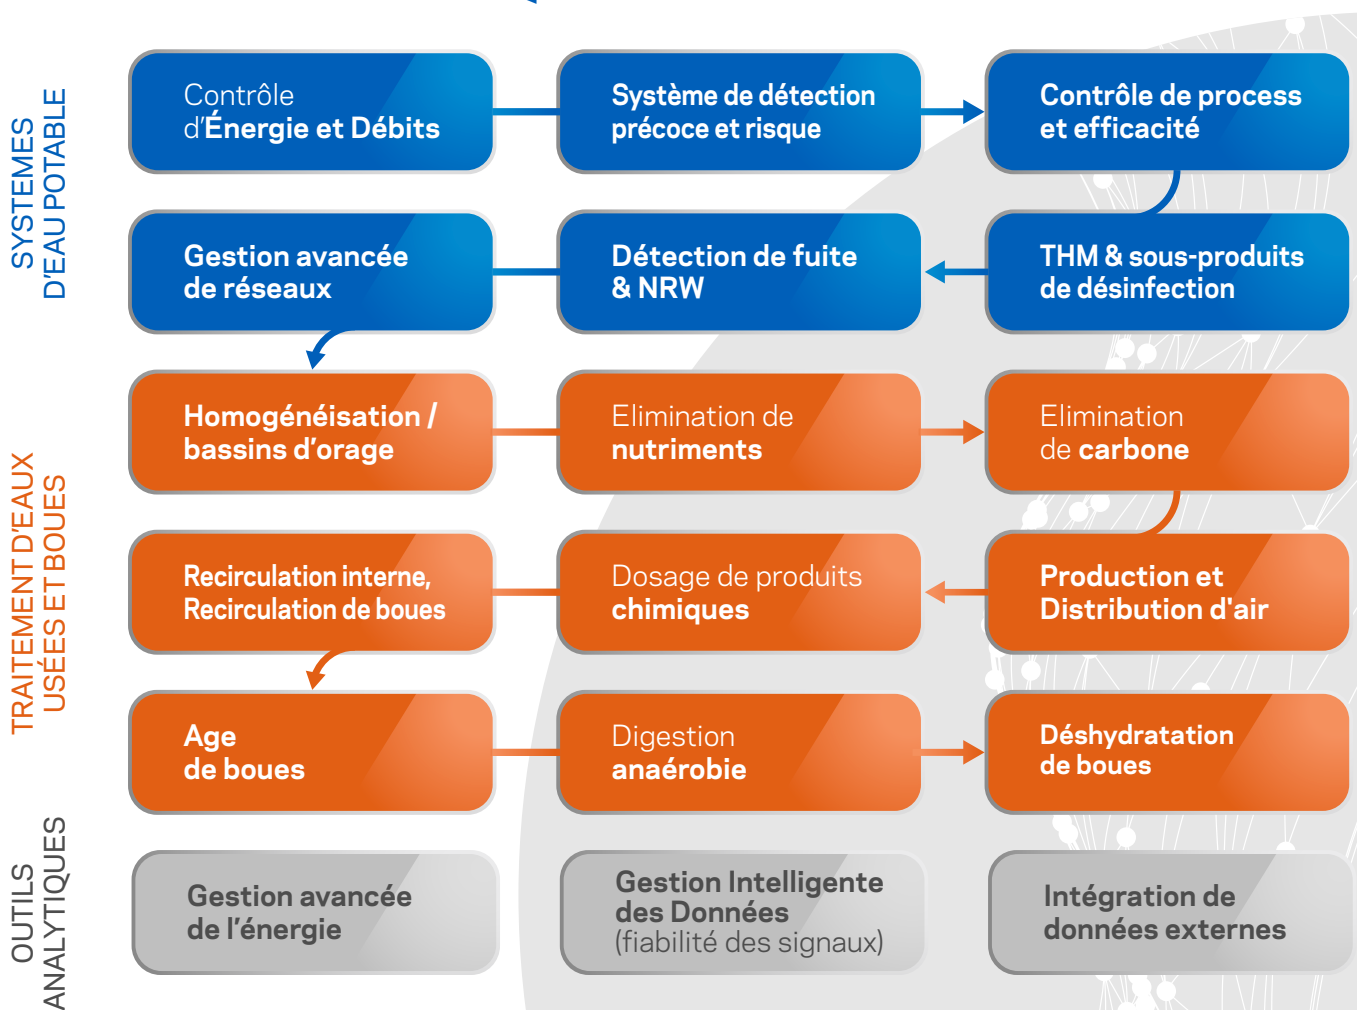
SYSTEMES D'EAU POTABLE

Contrôle d'Énergie et Débits

Système de détection précoce et risque

Contrôle de process et efficacité

Gestion avancée de réseaux

Détection de fuite & NRW

THM & sous-produits de désinfection

TRAITEMENT D'EAUX USÉES ET BOUES

Homogénéisation / bassins d'orage

Elimination de nutriments

Elimination de carbone

Recirculation interne, Recirculation de boues

Dosage de produits chimiques

Production et Distribution d'air

Age de boues

Digestion anaérobie

Déshydratation de boues

OUTILS ANALYTIQUES

Gestion avancée de l'énergie

Gestion Intelligente des Données (fiabilité des signaux)

Intégration de données externes